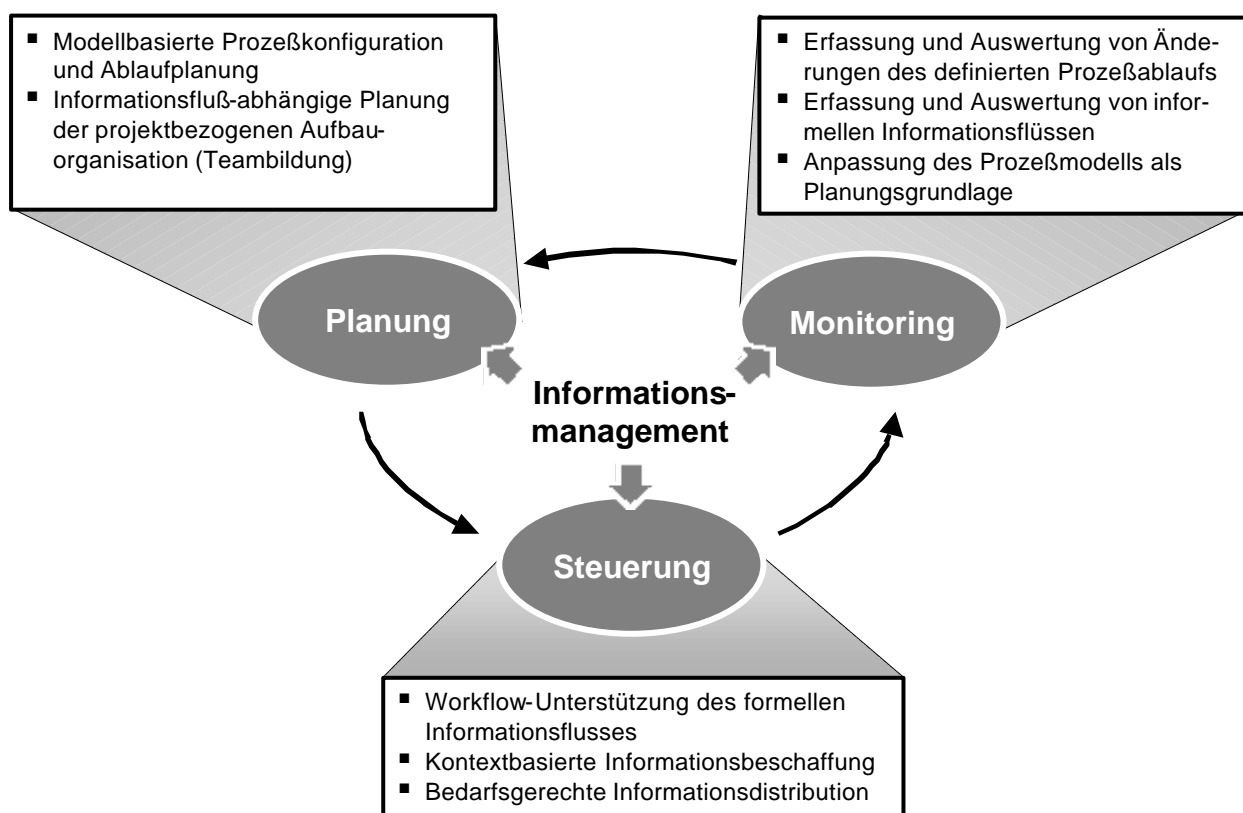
- Modellbasierte Prozeßkonfiguration und Ablaufplanung
- Informationsfluß-abhängige Planung der projektbezogenen Aufbauorganisation (Teambildung)

- Erfassung und Auswertung von Änderungen des definierten Prozeßablaufs
- Erfassung und Auswertung von informellen Informationsflüssen
- Anpassung des Prozeßmodells als Planungsgrundlage

Planung

Monitoring

Informationsmanagement

Steuerung

- Workflow-Unterstützung des formellen Informationsflusses
- Kontextbasierte Informationsbeschaffung
- Bedarfsgerechte Informationsdistribution